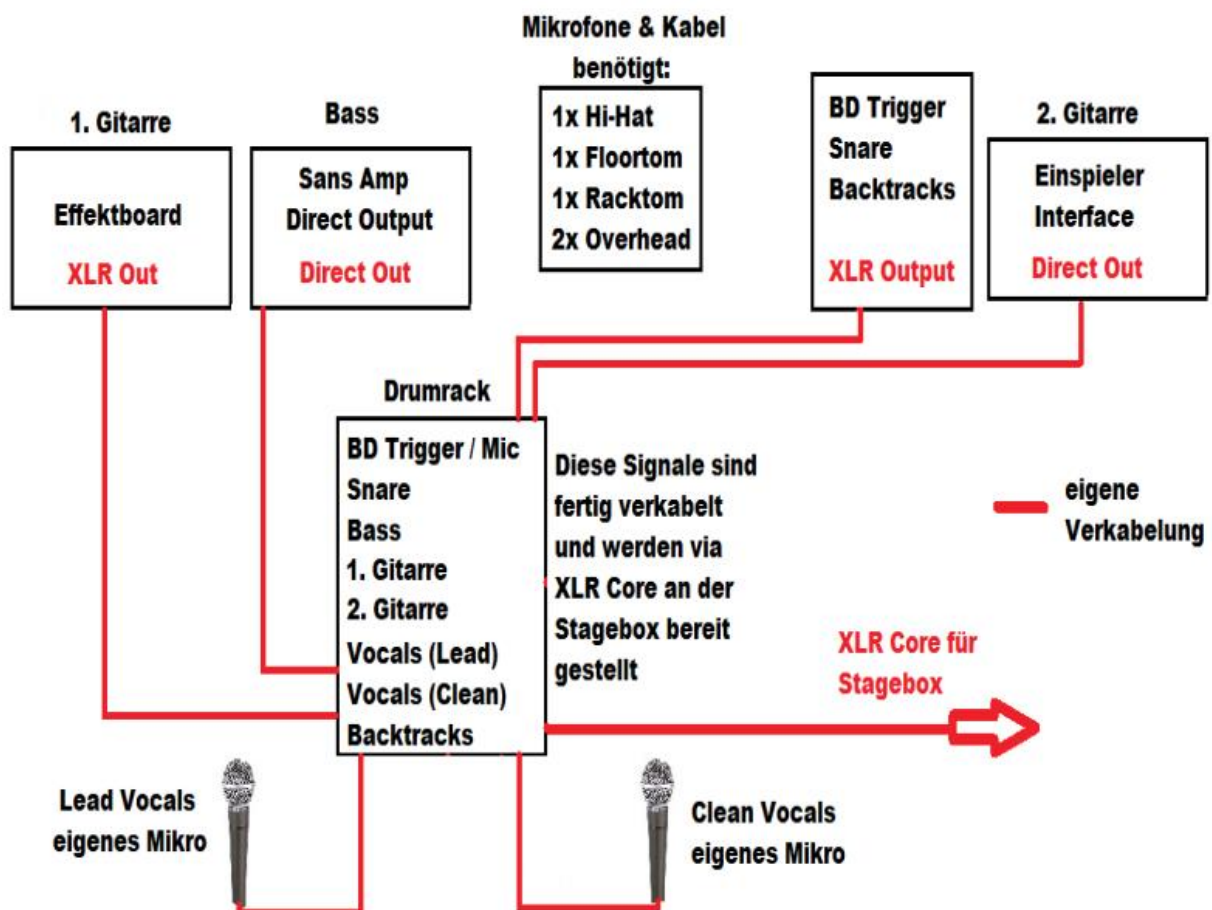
Mikrofone & Kabel benötigt:

1x Hi-Hat
1x Floortom
1x Racktom
2x Overhead

1. Gitarre

Effektboard
XLR Out

Bass

Sans Amp
Direct Output
Direct Out

BD Trigger
Snare
Backtracks
XLR Output

2. Gitarre

Einspieler
Interface
Direct Out

Drumrack

BD Trigger / Mic
Snare
Bass
1. Gitarre
2. Gitarre
Vocals (Lead)
Vocals (Clean)
Backtracks

Diese Signale sind fertig verkabelt und werden via XLR Core an der Stagebox bereit gestellt

eigene Verkabelung

XLR Core für Stagebox

Lead Vocals eigenes Mikro

Clean Vocals eigenes Mikro